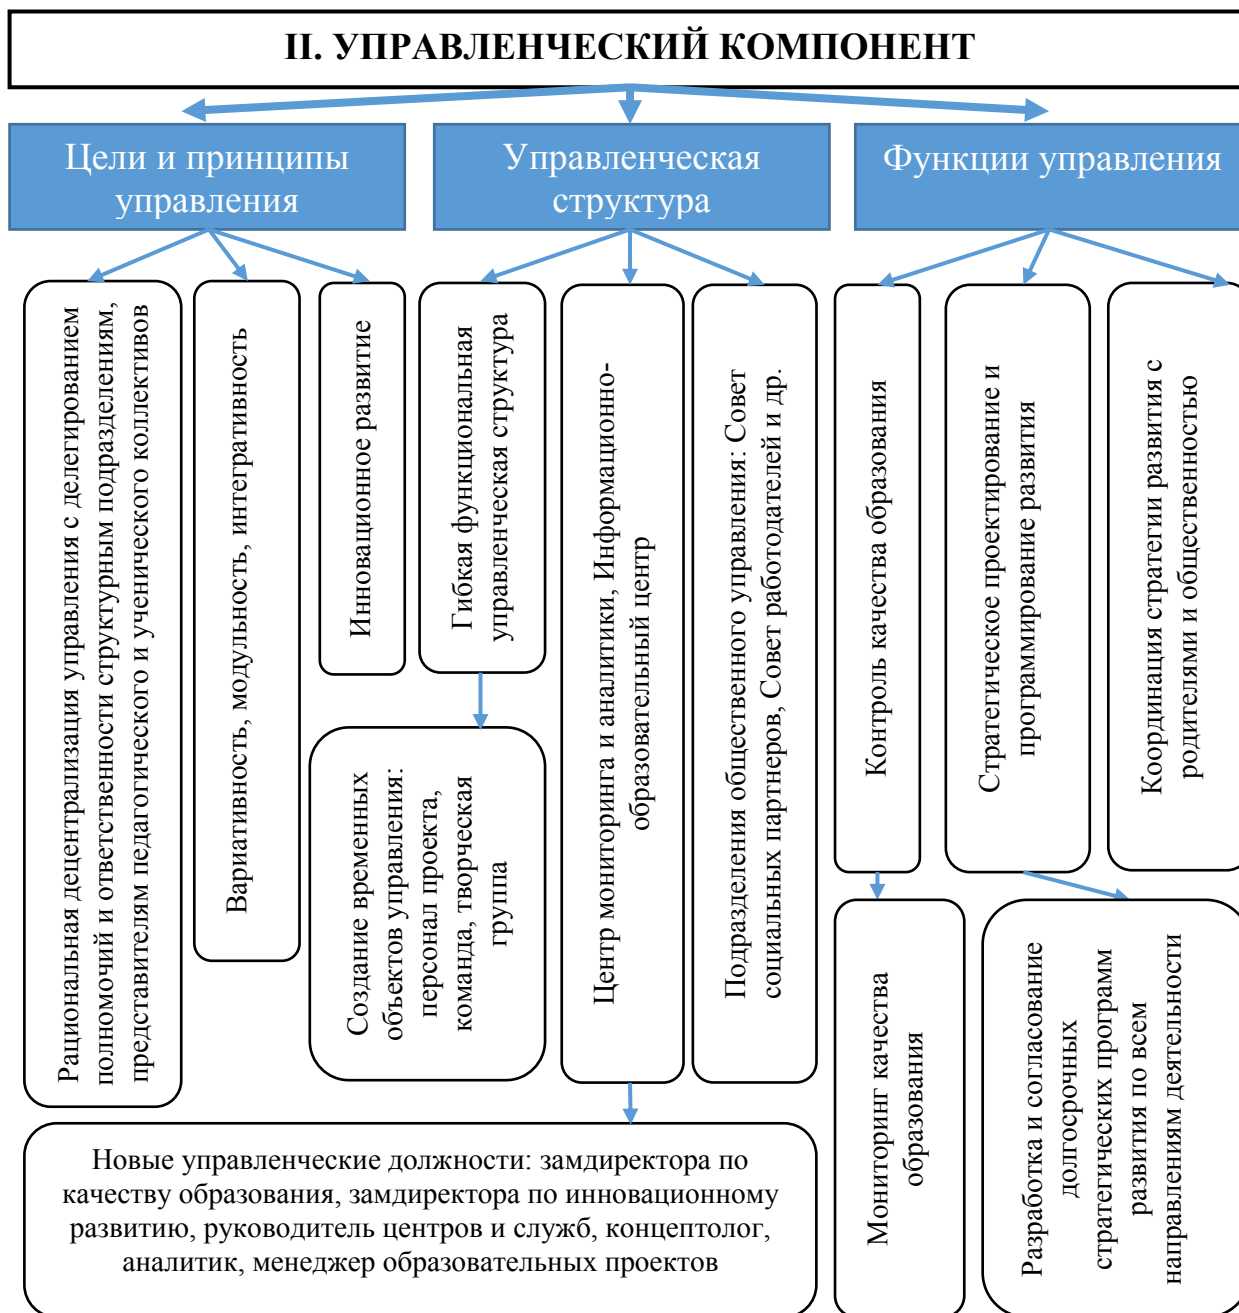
II. УПРАВЛЕНЧЕСКИЙ КОМПОНЕНТ

Цели и принципы управления

Управленческая структура

Функции управления

Рациональная децентрализация управления с делегированием полномочий и ответственности структурным подразделениям, представителям педагогического и ученического коллективов

Вариативность, модульность, интегративность

Инновационное развитие

Гибкая функциональная управленческая структура

Создание временных объектов управления: персонал проекта, команда, творческая группа

Центр мониторинга и аналитики, Информационно-образовательный центр

Подразделения общественного управления: Совет социальных партнеров, Совет работодателей и др.

Новые управленческие должности: замдиректора по качеству образования, замдиректора по инновационному развитию, руководитель центров и служб, концептолог, аналитик, менеджер образовательных проектов

Контроль качества образования

Мониторинг качества образования

Стратегическое проектирование и программирование развития

Разработка и согласование долгосрочных стратегических программ развития по всем направлениям деятельности

Координация стратегии развития с родителями и общественностью